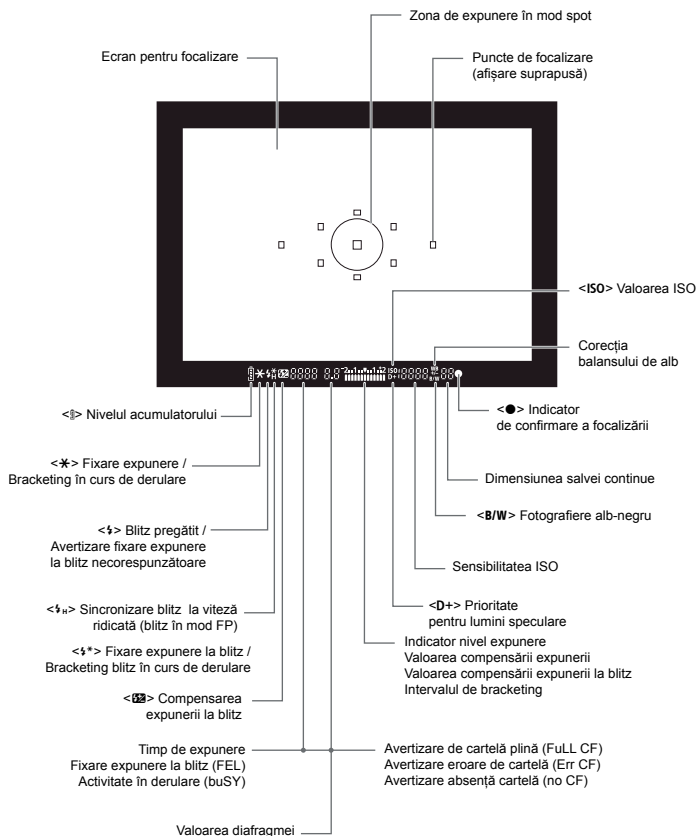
Zona de expunere în mod spot

Ecran pentru focalizare

Puncte de focalizare (afişare suprapusă)

<ISO> Valoarea ISO

Corecţia balansului de alb

<●> Indicator de confirmare a focalizării

Dimensiunea salvei continue

<B/W> Fotografiere alb-negru

Sensibilitatea ISO

<D+> Prioritate pentru lumini speculare

Indicator nivel expunere
Valoarea compensării expunerii
Valoarea compensării expunerii la blitz
Intervalul de bracketing

<> Nivelul acumulatorului

<✱> Fixare expunere / Bracketing în curs de derulare

<ϟ> Blitz pregătit / Avertizare fixare expunere la blitz necorespunzătoare

<ϟH> Sincronizare blitz la viteză ridicată (blitz în mod FP)

<ϟ✱> Fixare expunere la blitz / Bracketing blitz în curs de derulare

<> Compensarea expunerii la blitz

Timp de expunere
Fixare expunere la blitz (FEL)
Activitate în derulare (buSY)

Avertizare de cartelă plină (FuLL CF)
Avertizare eroare de cartelă (Err CF)
Avertizare absenţă cartelă (no CF)

Valoarea diafragmei